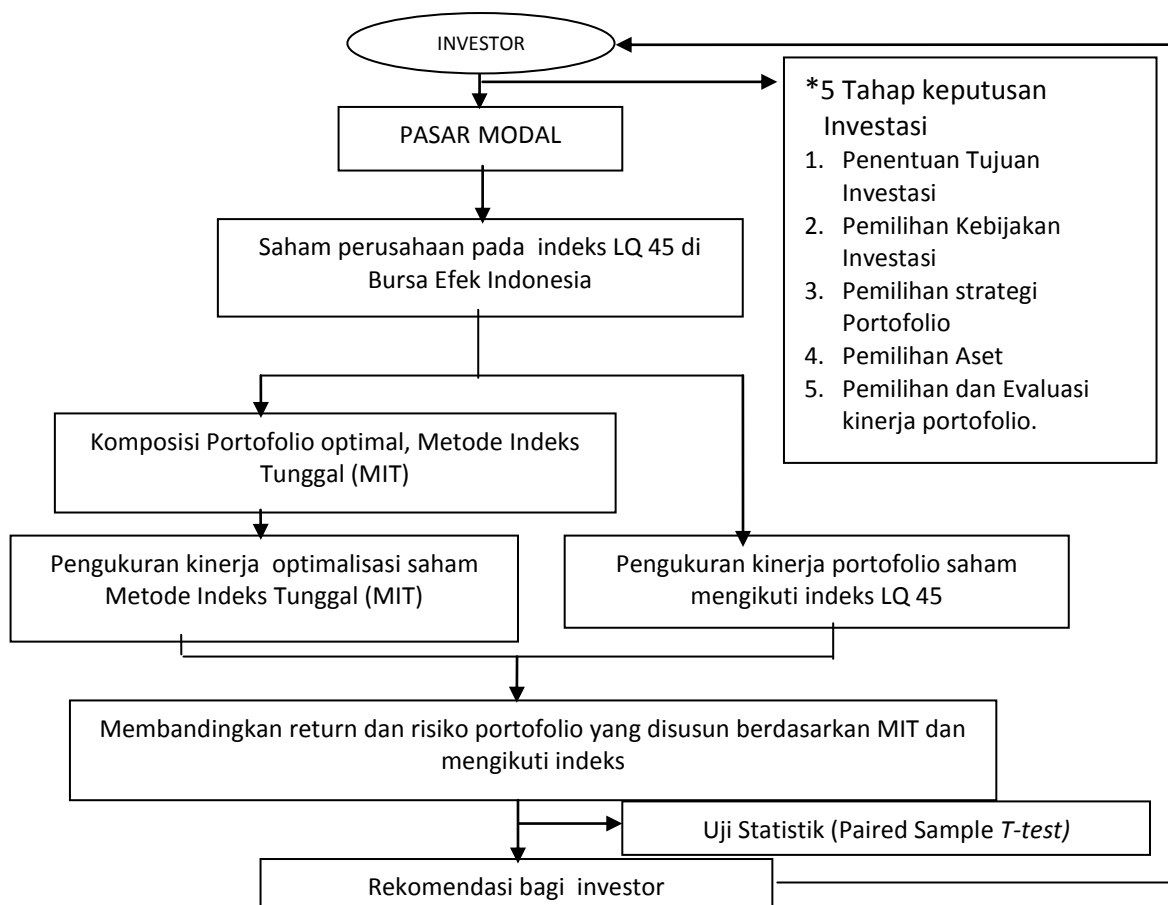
INVESTOR

PASAR MODAL

*5 Tahap keputusan Investasi
1. Penentuan Tujuan Investasi
2. Pemilihan Kebijakan Investasi
3. Pemilihan strategi Portofolio
4. Pemilihan Aset
5. Pemilihan dan Evaluasi kinerja portofolio.

Saham perusahaan pada indeks LQ 45 di Bursa Efek Indonesia

Komposisi Portofolio optimal, Metode Indeks Tunggal (MIT)

Pengukuran kinerja optimalisasi saham Metode Indeks Tunggal (MIT)

Pengukuran kinerja portofolio saham mengikuti indeks LQ 45

Membandingkan return dan risiko portofolio yang disusun berdasarkan MIT dan mengikuti indeks

Uji Statistik (Paired Sample *T-test)*

Rekomendasi bagi investor